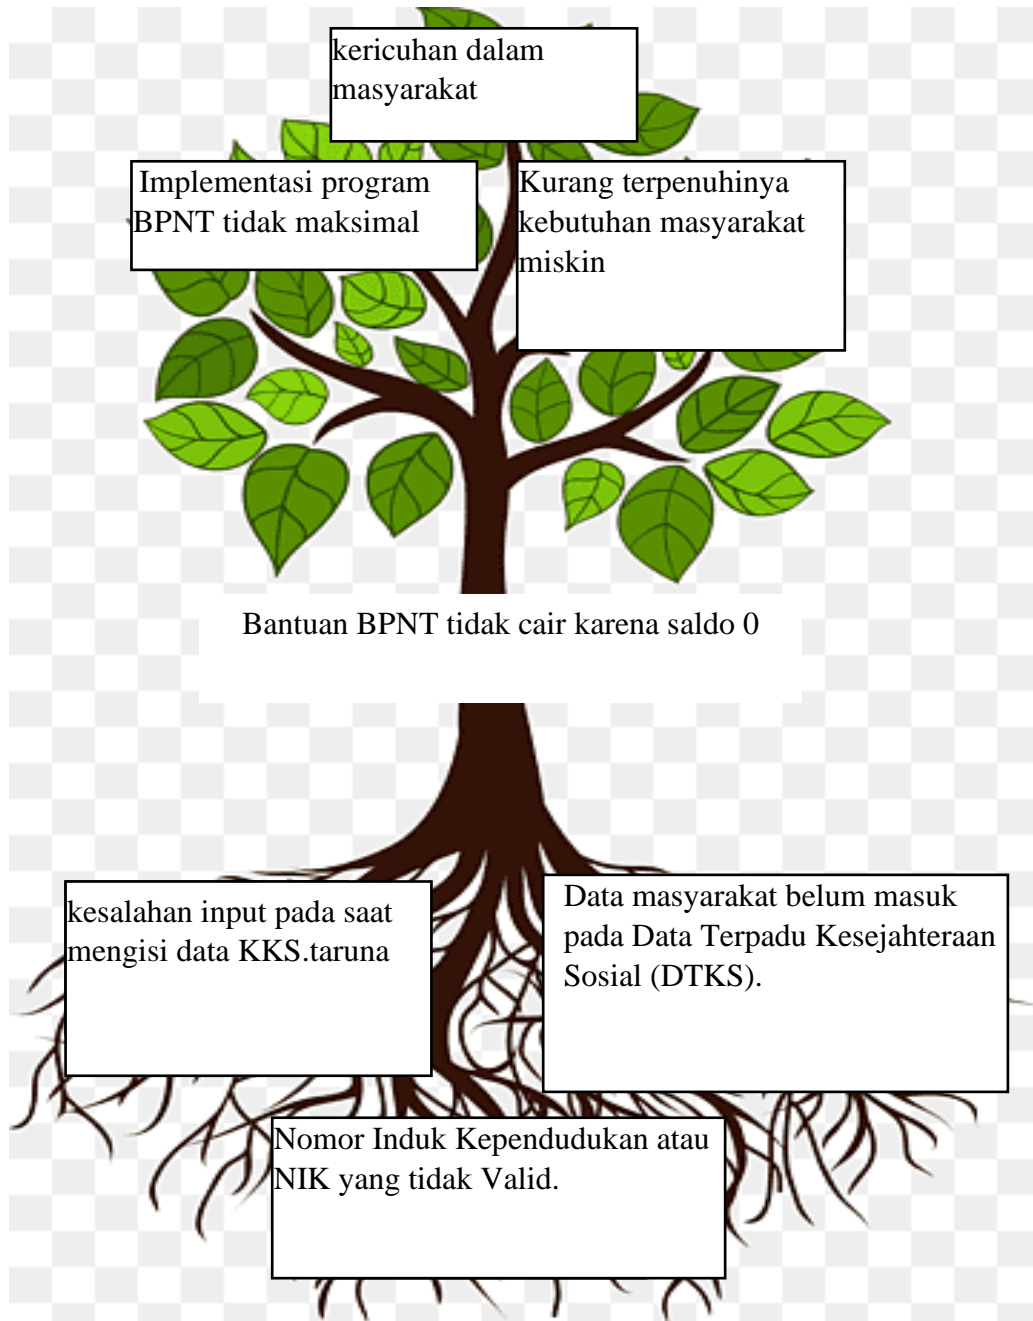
kericuhan dalam masyarakat

Implementasi program BPNT tidak maksimal

Kurang terpenuhinya kebutuhan masyarakat miskin

Bantuan BPNT tidak cair karena saldo 0

kesalahan input pada saat mengisi data KKS.taruna

Data masyarakat belum masuk pada Data Terpadu Kesejahteraan Sosial (DTKS).

Nomor Induk Kependudukan atau NIK yang tidak Valid.